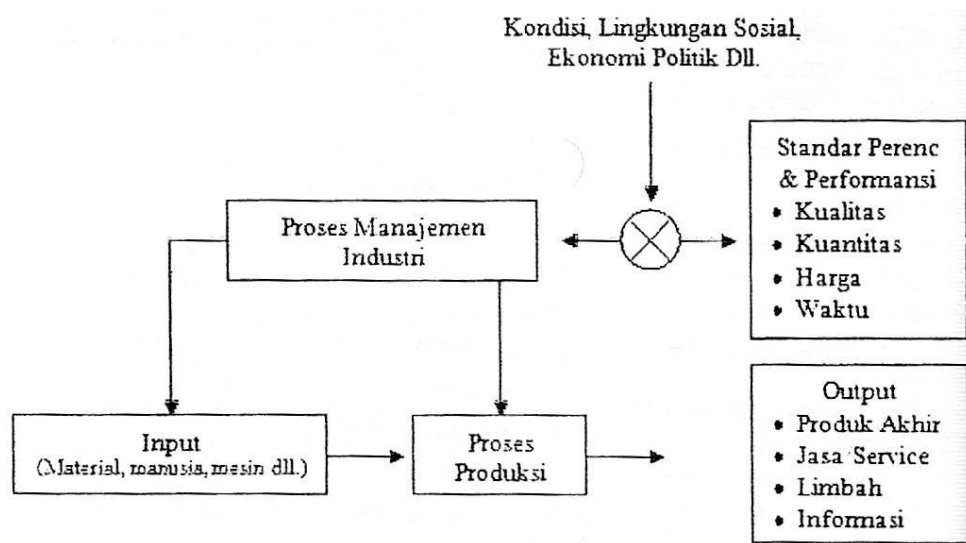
Kondisi, Lingkungan Sosial, Ekonomi Politik Dll.

Proses Manajemen Industri

Standar Perenc & Performansi
• Kualitas
• Kuantitas
• Harga
• Waktu

Input
(Material, manusia, mesin dll.)

Proses Produksi

Output
• Produk Akhir
• Jasa Service
• Limbah
• Informasi